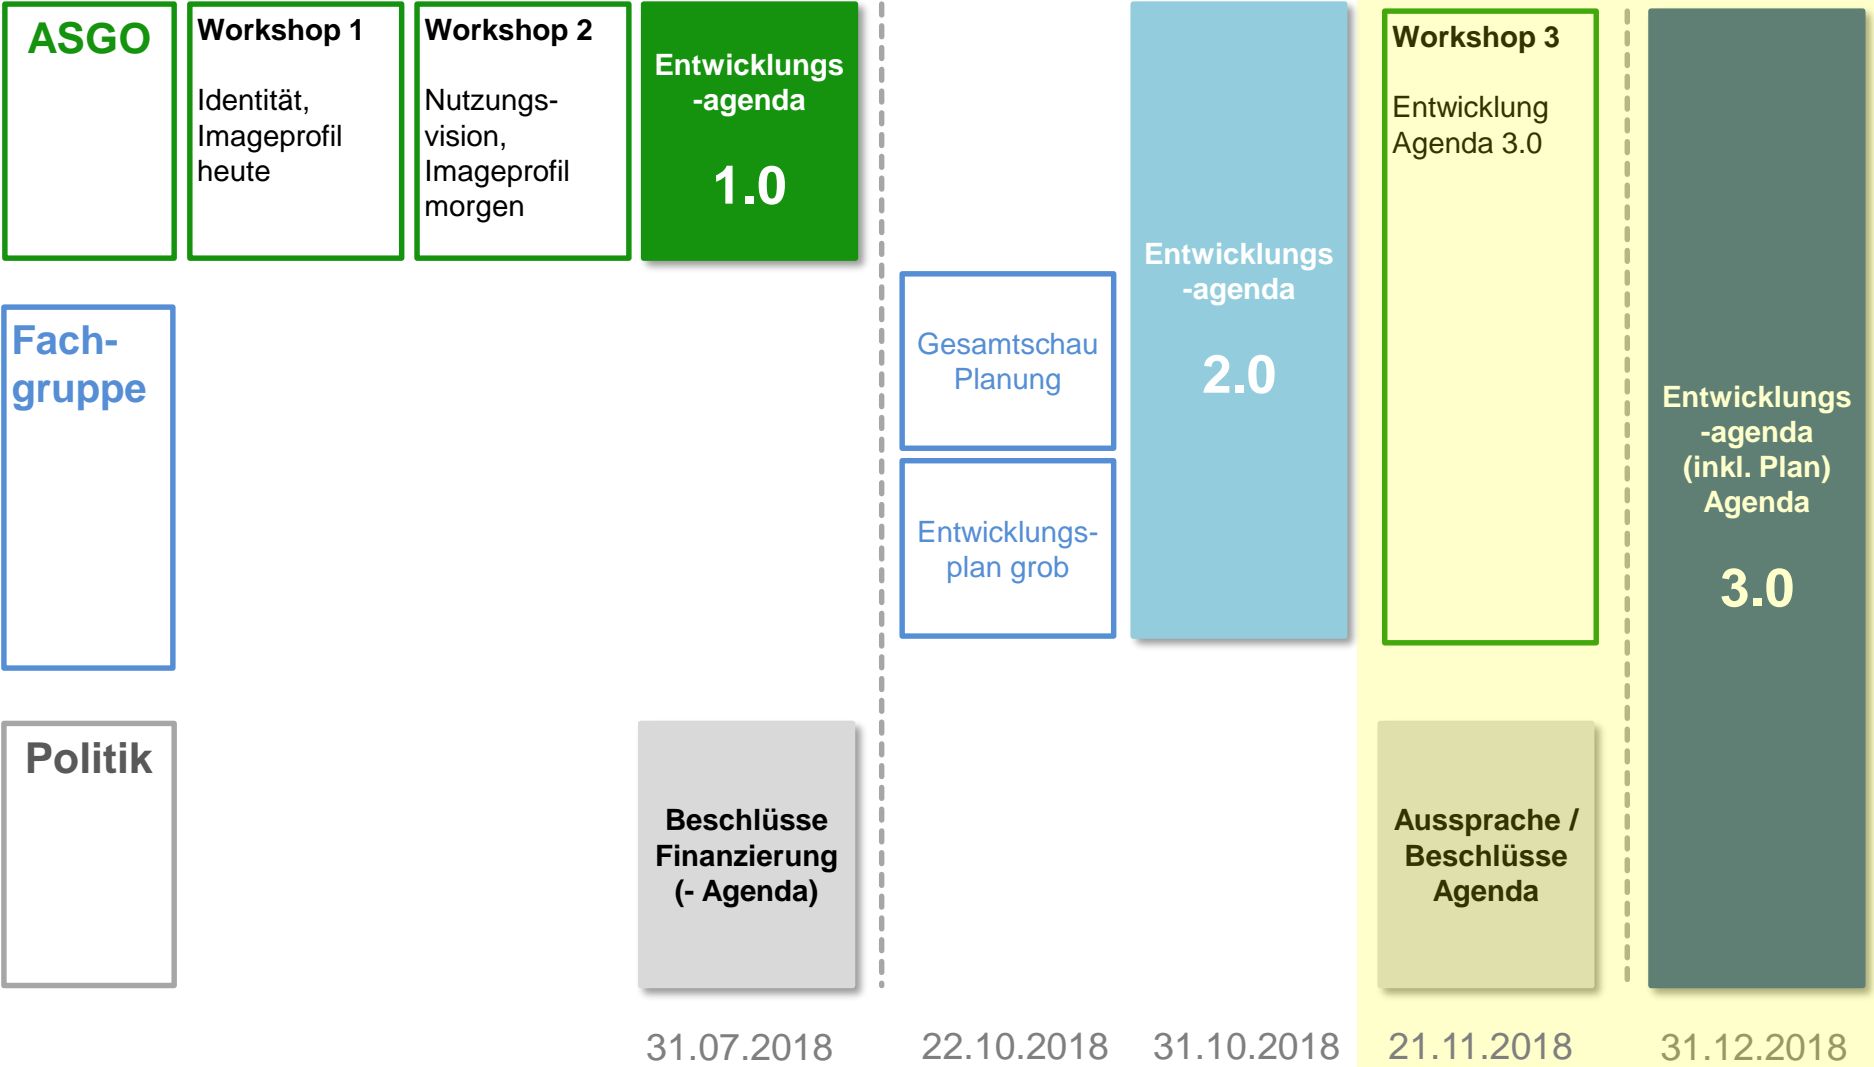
ASGO

Workshop 1

Identität, Imageprofil heute

Workshop 2

Nutzungsvision, Imageprofil morgen

Entwicklungs -agenda

1.0

Fach-gruppe

Gesamtschau Planung

Entwicklungs-plan grob

Entwicklungs -agenda

2.0

Workshop 3

Entwicklung Agenda 3.0

Entwicklungs -agenda (inkl. Plan) Agenda

3.0

Politik

Beschlüsse Finanzierung (- Agenda)

Aussprache / Beschlüsse Agenda

31.07.2018

22.10.2018

31.10.2018

21.11.2018

31.12.2018